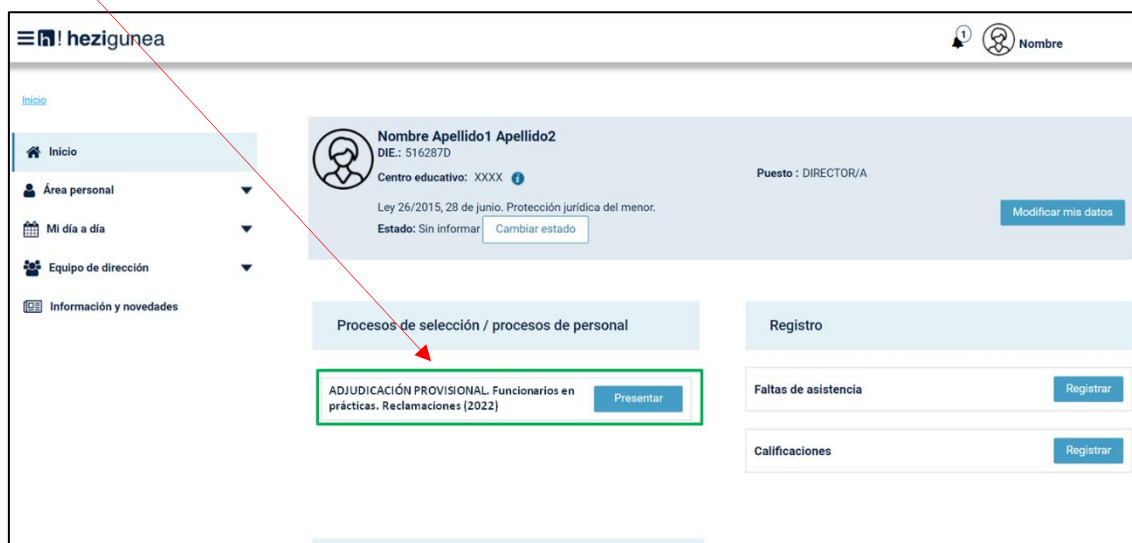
h! hezigunea

1 Nombre

Inicio

Inicio

Área personal

Mi día a día

Equipo de dirección

Información y novedades

Nombre Apellido1 Apellido2
DIE.: 516287D
Centro educativo: XXXX

Puesto : DIRECTOR/A

Ley 26/2015, 28 de junio. Protección jurídica del menor.
Estado: Sin informar Cambiar estado

Modificar mis datos

Procesos de selección / procesos de personal

ADJUDICACIÓN PROVISIONAL. Funcionarios en prácticas. Reclamaciones (2022)

Presentar

Registro

Faltas de asistencia

Registrar

Calificaciones

Registrar